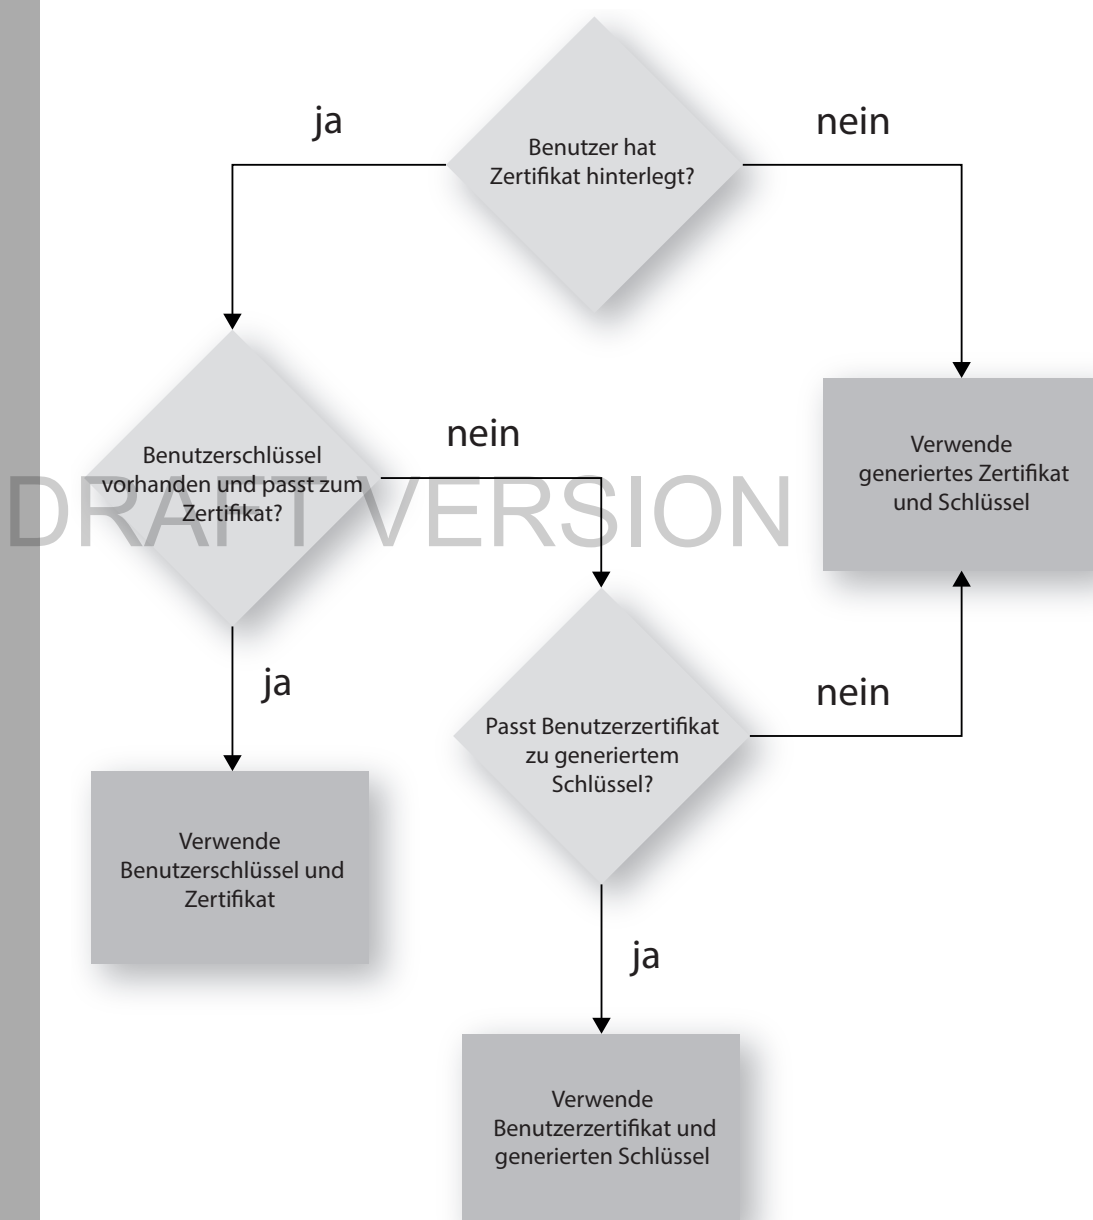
ja

Benutzer hat Zertifikat hinterlegt?

nein

Benutzerschlüssel vorhanden und passt zum Zertifikat?

nein

Verwende generiertes Zertifikat und Schlüssel

DRAFT VERSION

ja

Passt Benutzerzertifikat zu generiertem Schlüssel?

nein

Verwende Benutzerschlüssel und Zertifikat

ja

Verwende Benutzerzertifikat und generierten Schlüssel